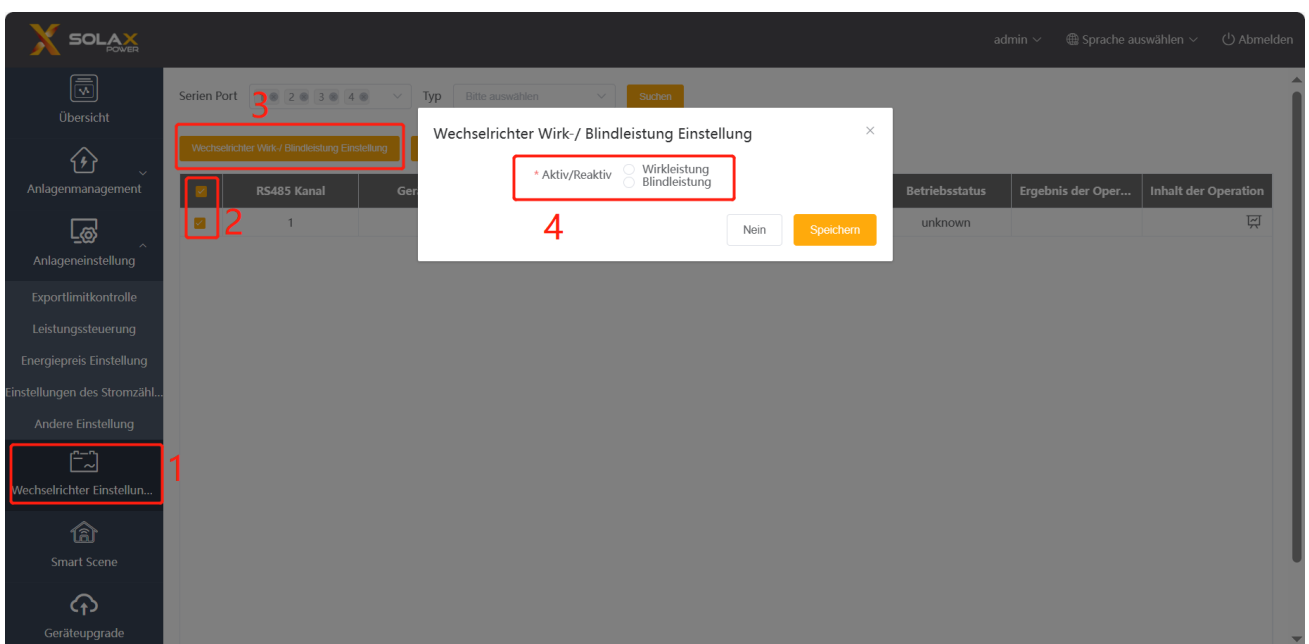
SOLAX POWER

admin
Sprache auswählen
Abmelden

Übersicht
Anlagenmanagement
Anlageneinstellung
Exportlimitkontrolle
Leistungssteuerung
Energiepreis Einstellung
Einstellungen des Stromzähl...
Andere Einstellung
Wechselrichter Einstellun...
1
Smart Scene
Geräteupgrade

Serien Port 1 2 3 4
Typ Bitte auswählen
Suchen
3
Wechselrichter Wirk-/ Blindleistung Einstellung

| | RS485 Kanal | Ger | Betriebsstatus | Ergebnis der Oper... | Inhalt der Operation |
|---|---|---|---|---|---|
| | 1 | | unknown | | |

2

Wechselrichter Wirk-/ Blindleistung Einstellung
×
* Aktiv/Reaktiv
Wirkleistung
Blindleistung
4
Nein
Speichern